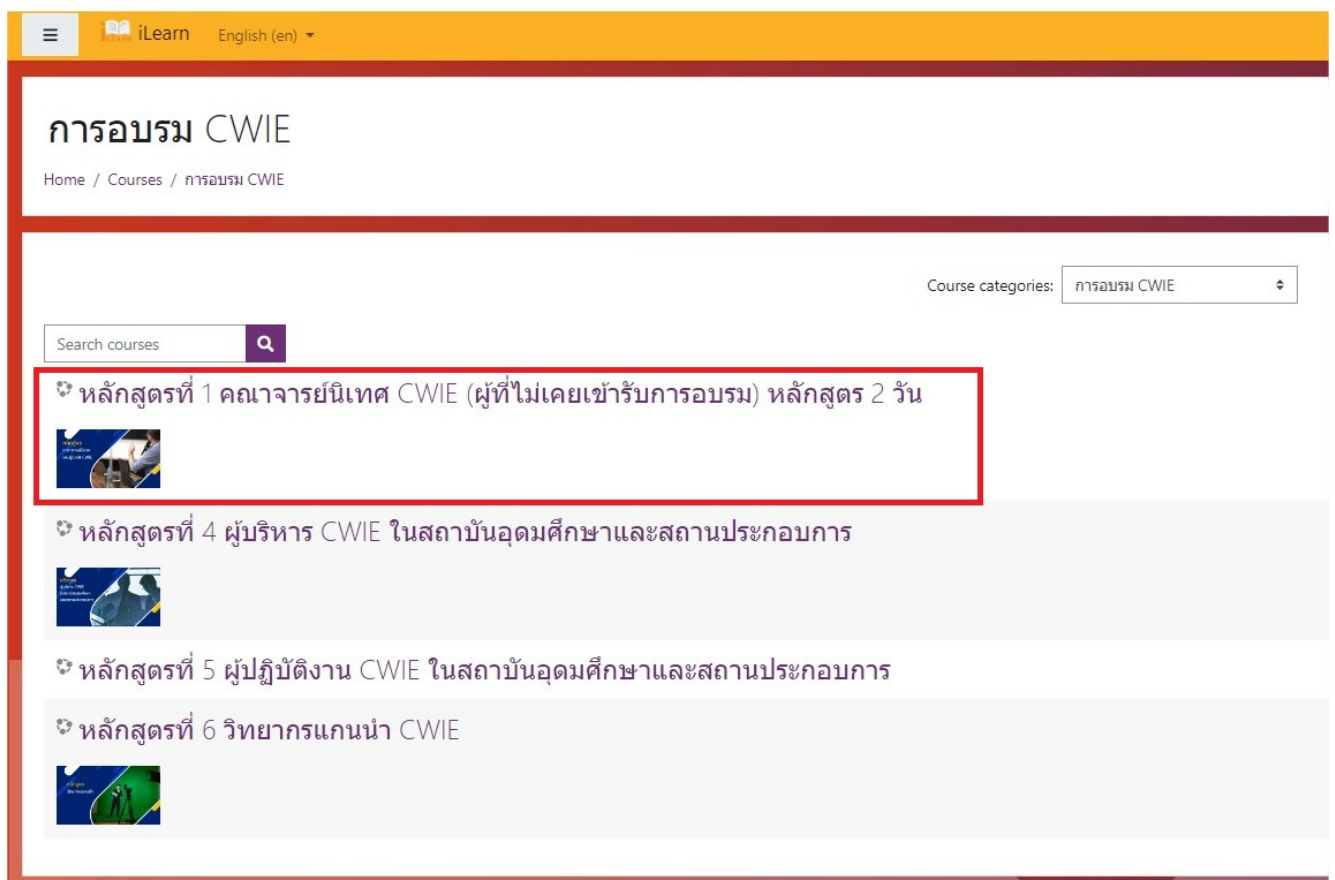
≡ iLearn English (en) ▾

การอบรม CWIE

Home / Courses / การอบรม CWIE

Course categories: การอบรม CWIE

Search courses

หลักสูตรที่ 1 คณาจารย์นิเทศ CWIE (ผู้ที่ไม่เคยเข้ารับการอบรม) หลักสูตร 2 วัน

หลักสูตรที่ 4 ผู้บริหาร CWIE ในสถาบันอุดมศึกษาและสถานประกอบการ

หลักสูตรที่ 5 ผู้ปฏิบัติงาน CWIE ในสถาบันอุดมศึกษาและสถานประกอบการ

หลักสูตรที่ 6 วิทยากรแกนนำ CWIE